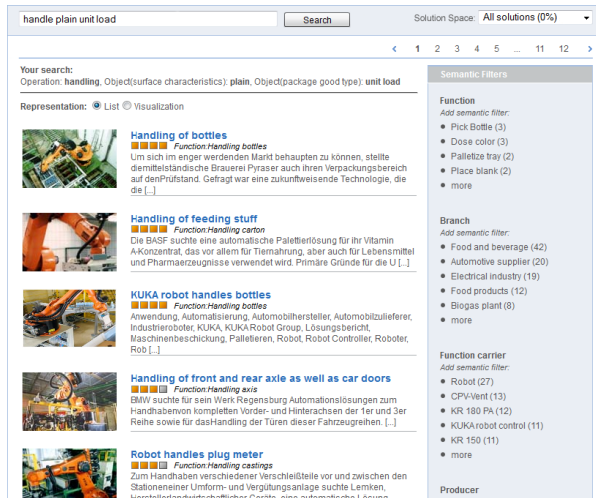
handle plain unit load

Search

Solution Space: All solutions (0%)

‹ 1 2 3 4 5 ... 11 12 ›

Your search:
Operation: handling, Object(surface characteristics): plain, Object(package good type): unit load

Representation: List Visualization

Handling of bottles
Function:Handling bottles
Um sich im enger werdenden Markt behaupten zu können, stellte diemittelständische Brauerei Pyraser auch ihren Verpackungsbereich auf denPrüfstand. Gefragt war eine zukunftweisende Technologie, die die [...]

Handling of feeding stuff
Function:Handling carton
Die BASF suchte eine automatische Palettierlösung für ihr Vitamin A-Konzentrat, das vor allem für Tiernahrung, aber auch für Lebensmittel und Pharmaerzeugnisse verwendet wird. Primäre Gründe für die U [...]

KUKA robot handles bottles
Function:Handling bottles
Anwendung, Automatisierung, Automobilhersteller, Automobilzulieferer, Industrieroboter, KUKA, KUKA Robot Group, Lösungsbericht, Maschinenbeschickung, Palletieren, Robot, Robot Controller, Roboter, Rob [...]

Handling of front and rear axle as well as car doors
Function:Handling axis
BMW suchte für sein Werk Regensburg Automationslösungen zum Handhabenvon kompletten Vorder- und Hinterachsen der 1er und 3er Reihe sowie für dasHandling der Türen dieser Fahrzeugreihen. [...]

Robot handles plug meter
Function:Handling castings
Zum Handhaben verschiedener Verschleißteile vor und zwischen den Stationeneiner Umform- und Vergütungsanlage suchte Lemken, Herstellerlandwirtschaftlicher Geräte, eine automatische Lösung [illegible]

Semantic Filters

Function
Add semantic filter:
Pick Bottle (3)
Dose color (3)
Palletize tray (2)
Place blank (2)
more

Branch
Add semantic filter:
Food and beverage (42)
Automotive supplier (20)
Electrical industry (19)
Food products (12)
Biogas plant (8)
more

Function carrier
Add semantic filter:
Robot (27)
CPV-Vent (13)
KR 180 PA (12)
KUKA robot control (11)
KR 150 (11)
more

Producer